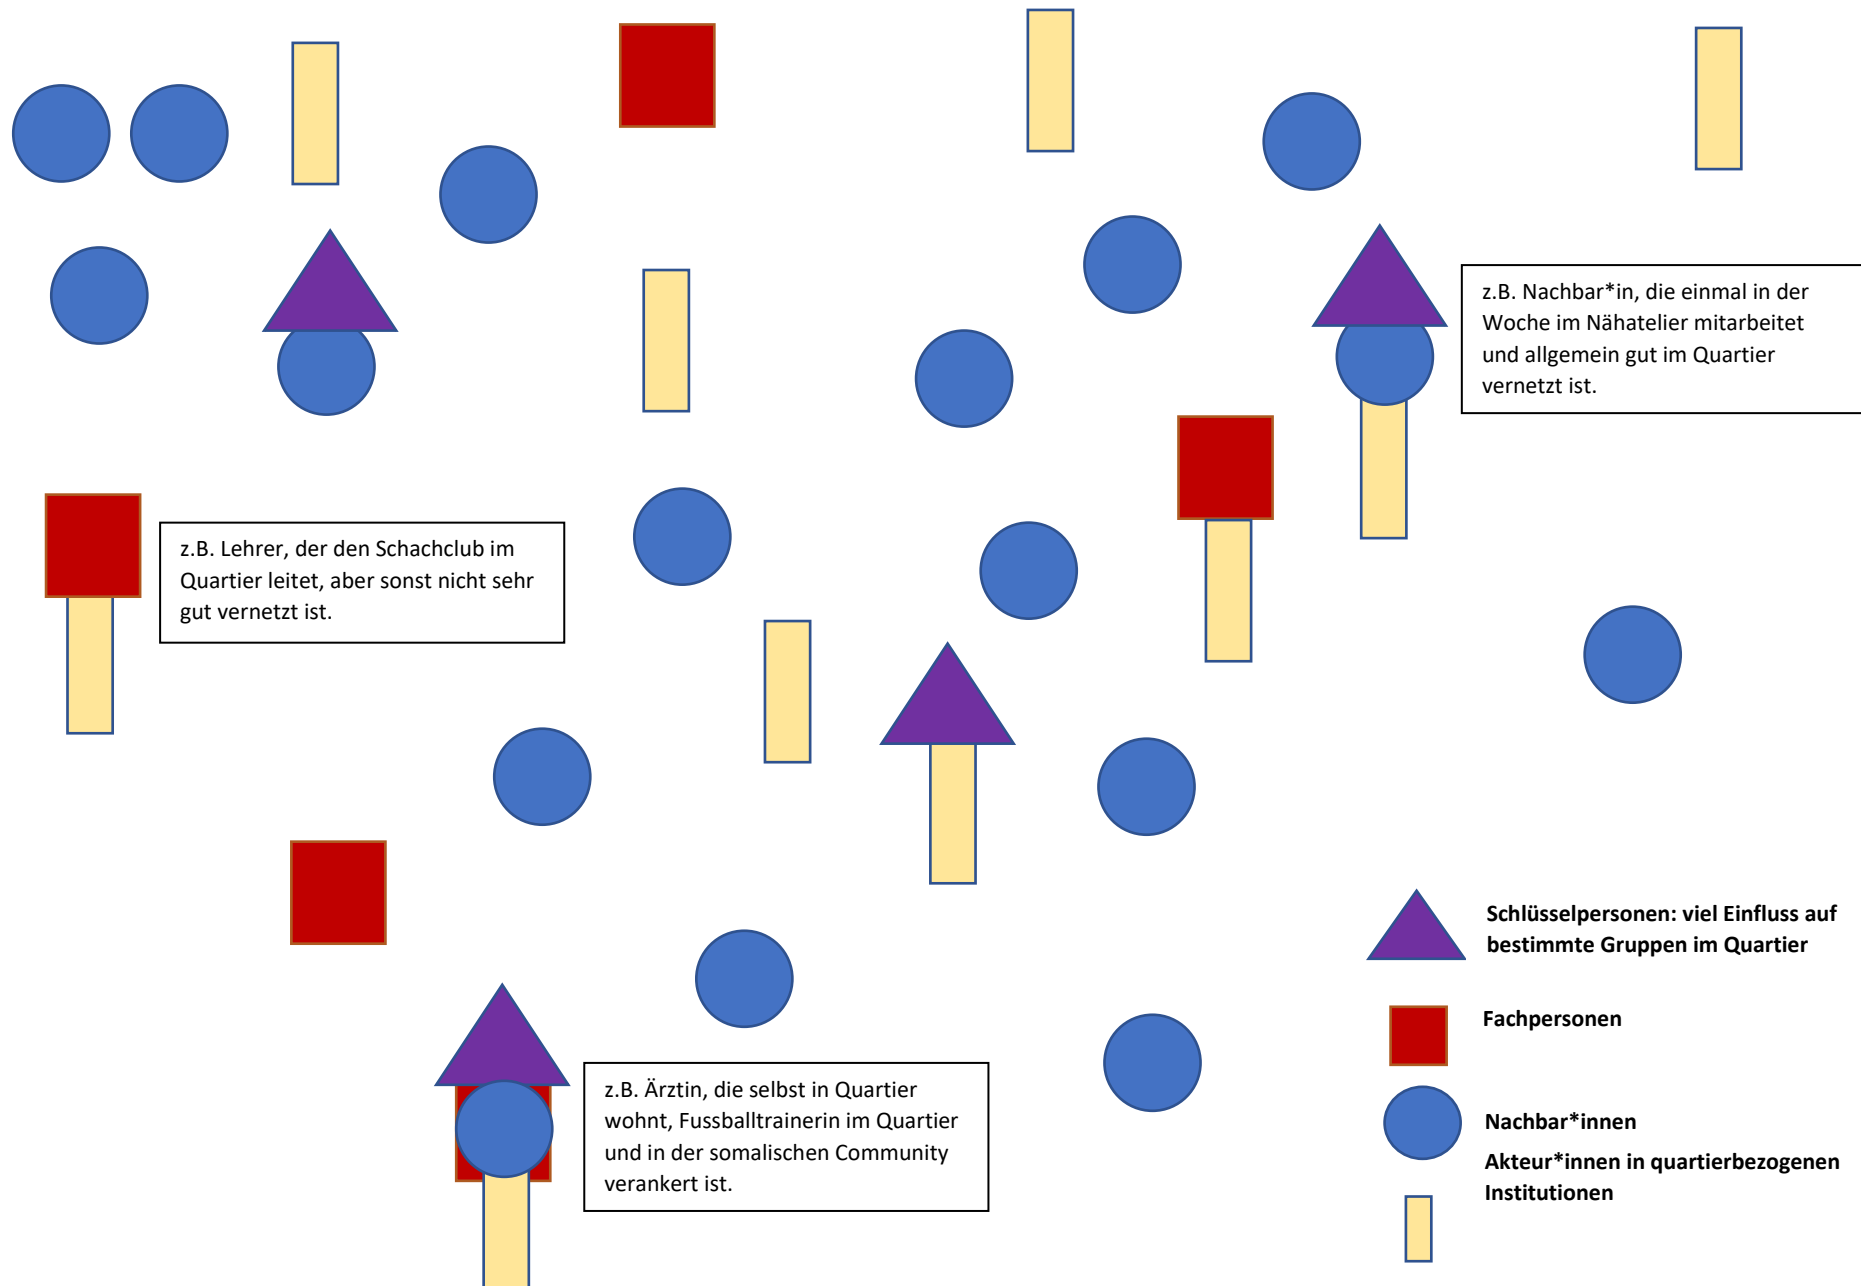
z.B. Nachbar*in, die einmal in der Woche im Nähatelier mitarbeitet und allgemein gut im Quartier vernetzt ist.

z.B. Lehrer, der den Schachclub im Quartier leitet, aber sonst nicht sehr gut vernetzt ist.

z.B. Ärztin, die selbst in Quartier wohnt, Fussballtrainerin im Quartier und in der somalischen Community verankert ist.

Schlüsselpersonen: viel Einfluss auf bestimmte Gruppen im Quartier

Fachpersonen

Nachbar*innen

Akteur*innen in quartierbezogenen Institutionen